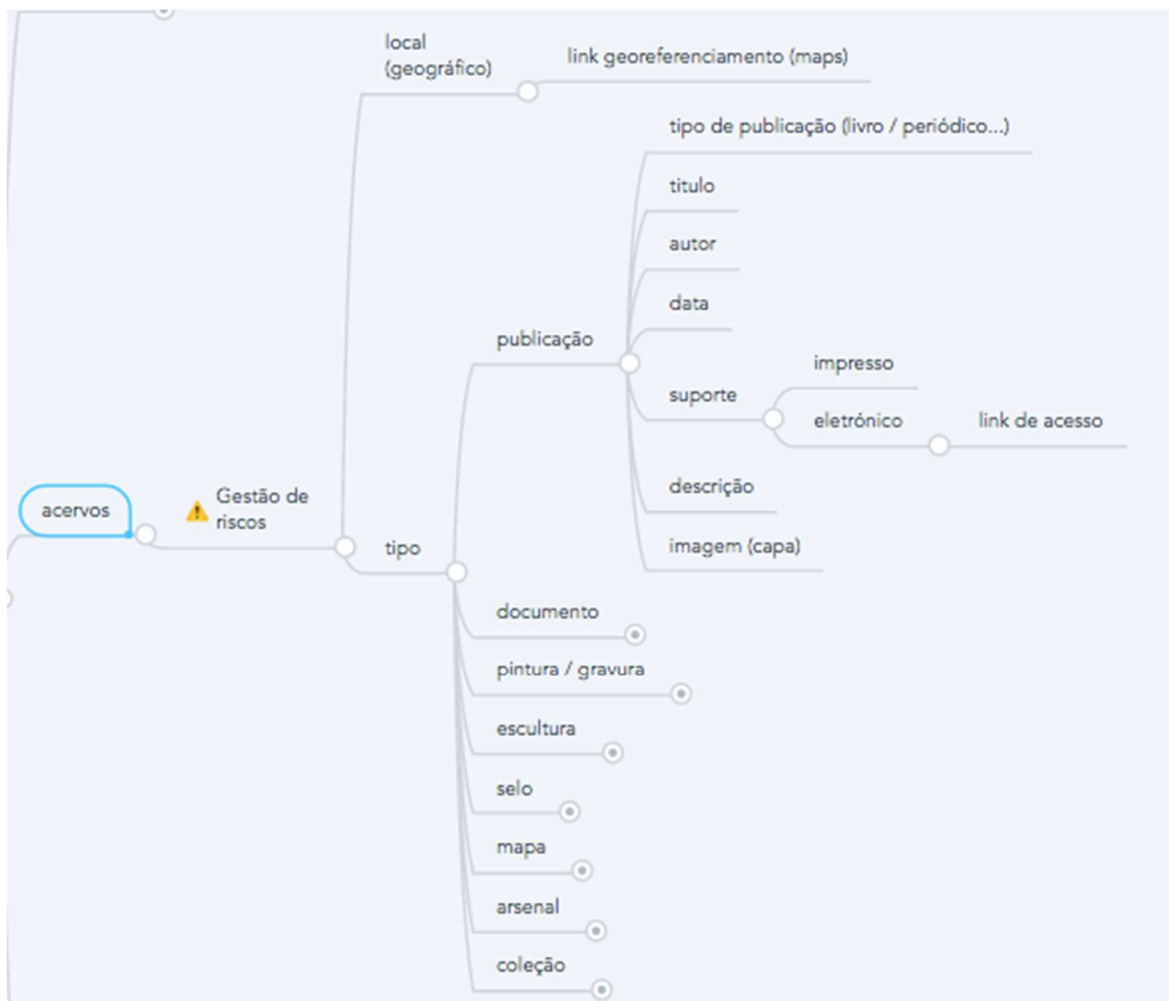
acervos

Gestão de riscos

local (geográfico)

link georeferenciamento (maps)

tipo

publicação

tipo de publicação (livro / periódico...)

titulo

autor

data

suporte

impresso

eletrónico

link de acesso

descrição

imagem (capa)

documento

pintura / gravura

escultura

selo

mapa

arsenal

coleção